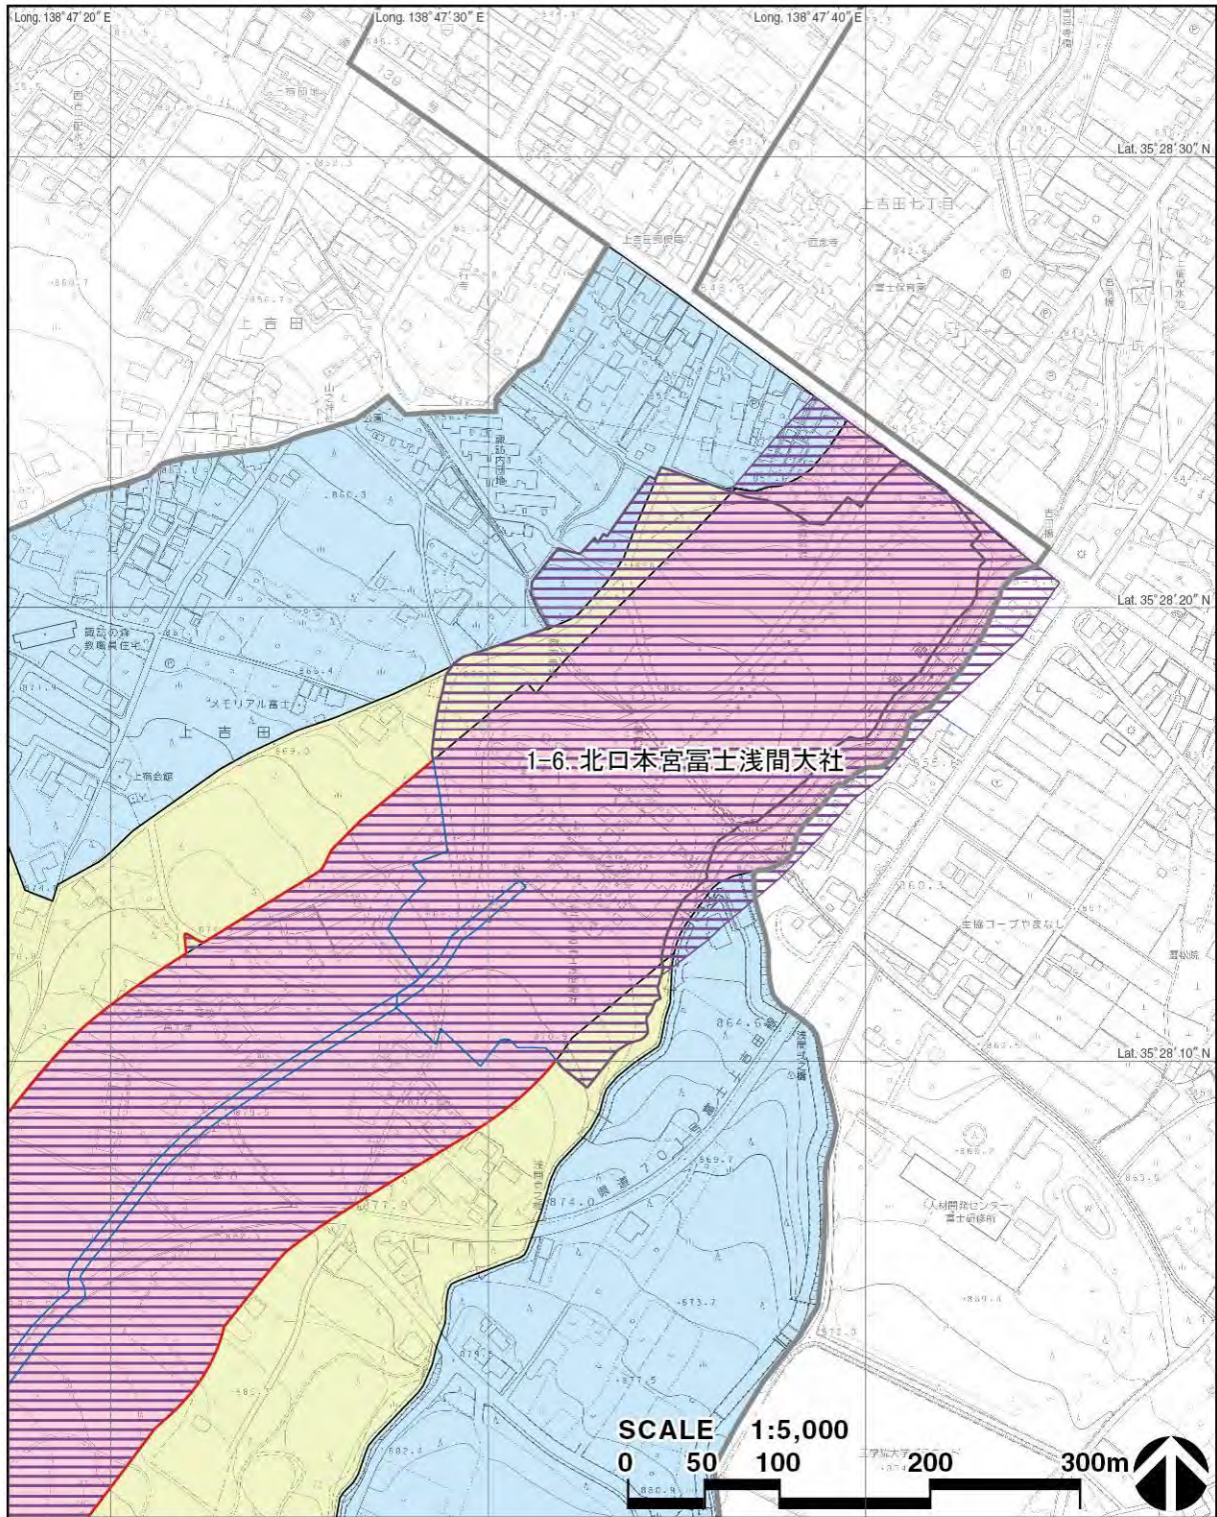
Long. 138° 47′ 20″ E
Long. 138° 47′ 30″ E
Long. 138° 47′ 40″ E
Lat. 35° 28′ 30″ N
Lat. 35° 28′ 20″ N
Lat. 35° 28′ 10″ N

上吉田七丁目

上吉田

メモリアル富士

上吉田

1-6. 北口本宮冨士浅間大社

生協コープやまなし

人材開発センター
富士研修所

SCALE 1:5,000
0 50 100 200 300m